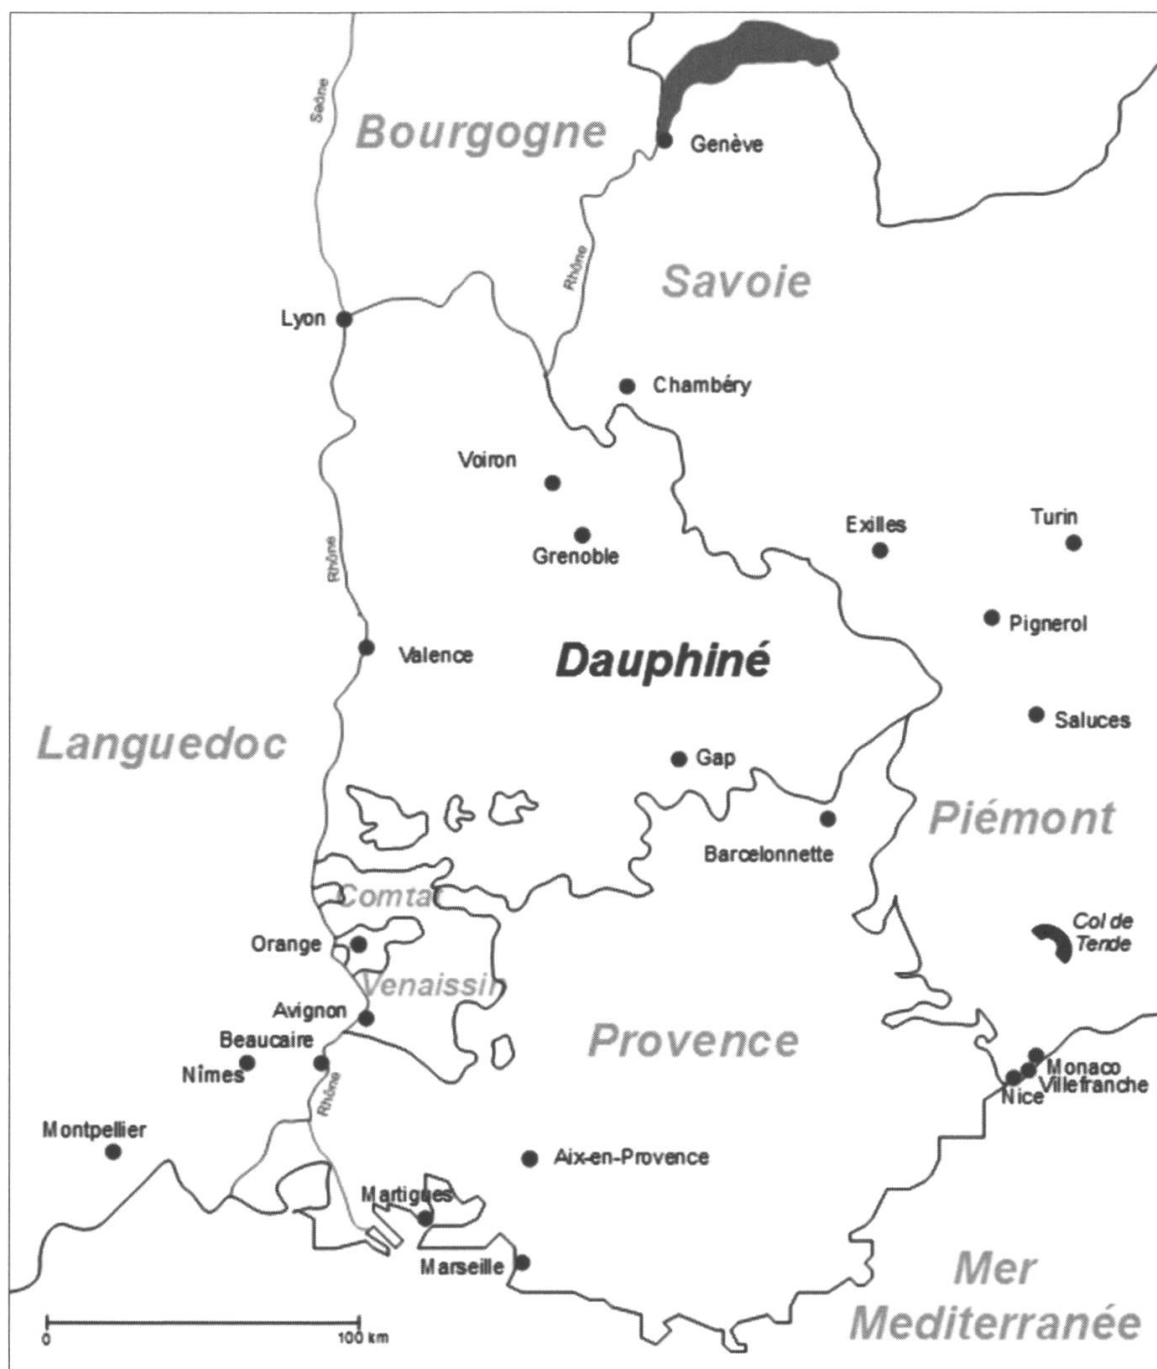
Saône
Bourgogne
Genève
Rhône
Savoie
Lyon
Chambéry
Voiron
Exilles
Turin
Grenoble
Rhône
Pignerol
Valence
Dauphiné
Saluces
Languedoc
Gap
Piémont
Barcelonnette
Comtat
Col de Tende
Orange
Venaissin
Avignon
Beaucaire
Provence
Nîmes
Monaco
Villefranche
Nice
Rhône
Montpellier
Aix-en-Provence
Martigues
Marseille
Mer Mediterranée
0
100 km